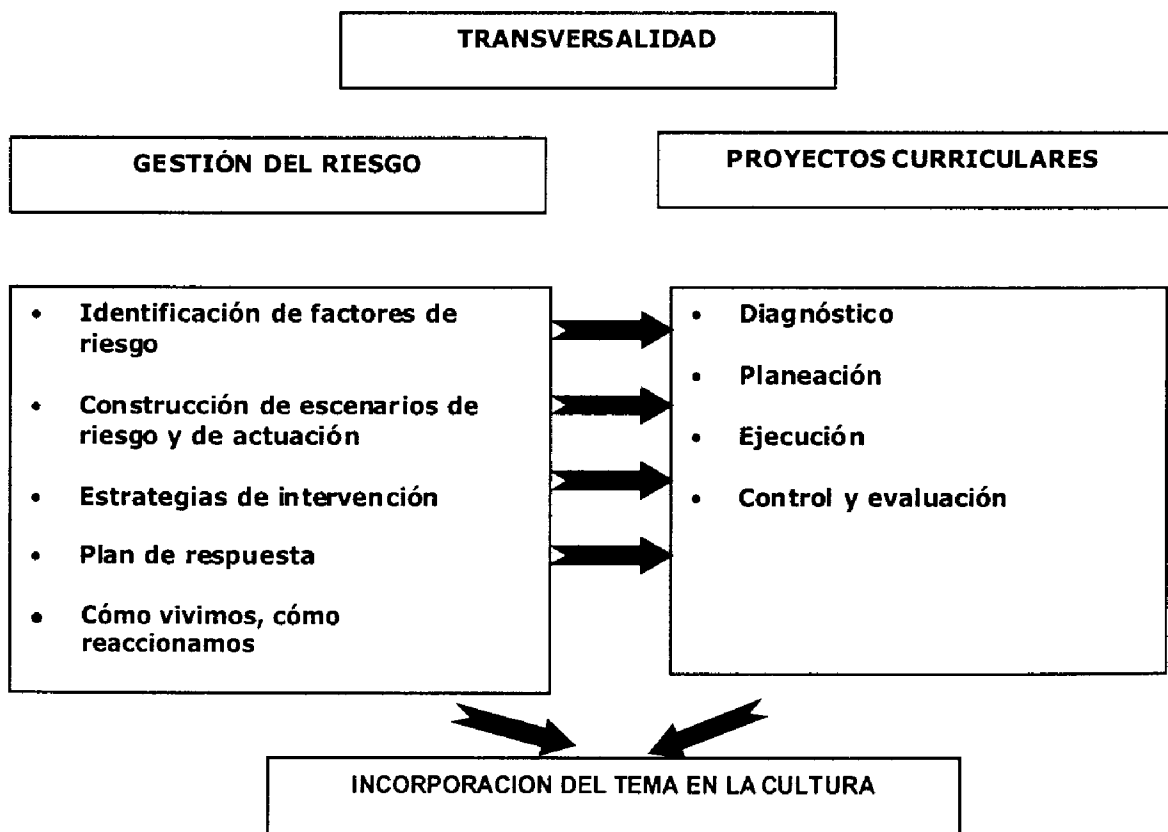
TRANSVERSALIDAD

GESTIÓN DEL RIESGO

PROYECTOS CURRICULARES

• Identificación de factores de riesgo
• Construcción de escenarios de riesgo y de actuación
• Estrategias de intervención
• Plan de respuesta
• Cómo vivimos, cómo reaccionamos

• Diagnóstico
• Planeación
• Ejecución
• Control y evaluación

INCORPORACION DEL TEMA EN LA CULTURA